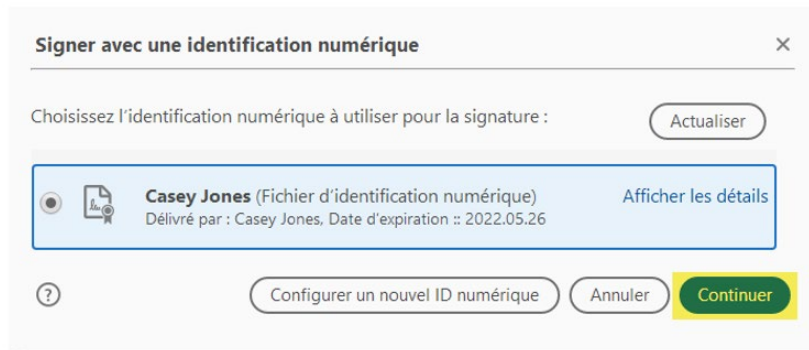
Signer avec une identification numérique

×

Choisissez l'identification numérique à utiliser pour la signature :

Actualiser

Casey Jones (Fichier d'identification numérique)
Délivré par : Casey Jones, Date d'expiration :: 2022.05.26

Afficher les détails

?

Configurer un nouvel ID numérique

Annuler

Continuer